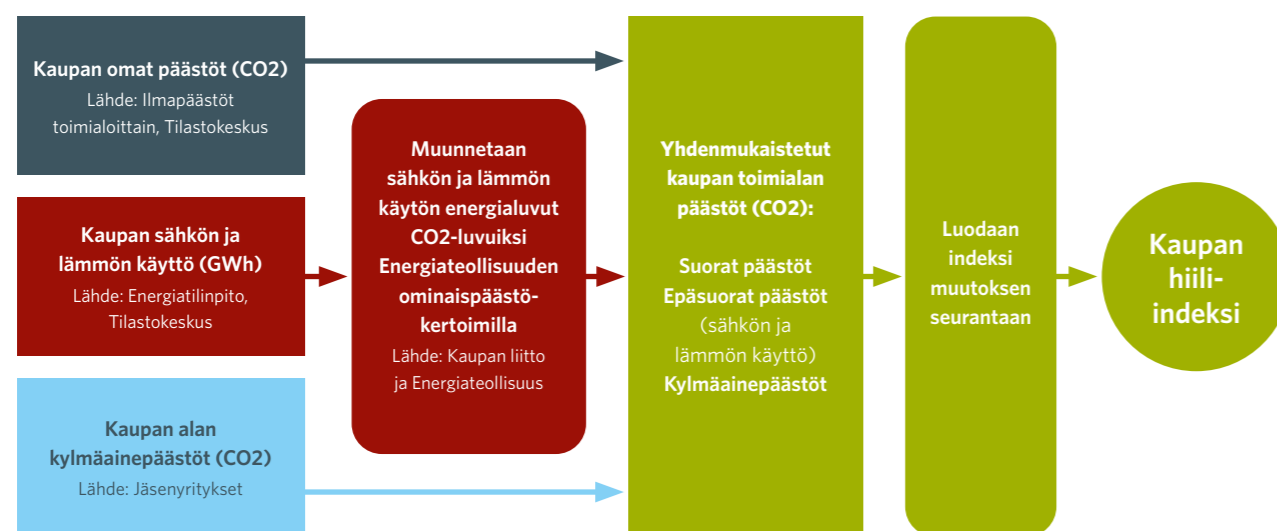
Kaupan omat päästöt (CO2)
Lähde: Ilmapäästöt toimialoittain, Tilastokeskus

Kaupan sähkön ja lämmön käyttö (GWh)
Lähde: Energiatilinpito, Tilastokeskus

Kaupan alan kylmäainepäästöt (CO2)
Lähde: Jäsenyritykset

Muunnetaan sähkön ja lämmön käytön energialuvut CO2-luvuiksi Energiateollisuuden ominaispäästökertoimilla
Lähde: Kaupan liitto ja Energiateollisuus

Yhdenmukaistetut kaupan toimialan päästöt (CO2):

Suorat päästöt
Epäsuorat päästöt
(sähkön ja lämmön käyttö)
Kylmäainepäästöt

Luodaan indeksi muutoksen seurantaan

Kaupan hiili-indeksi